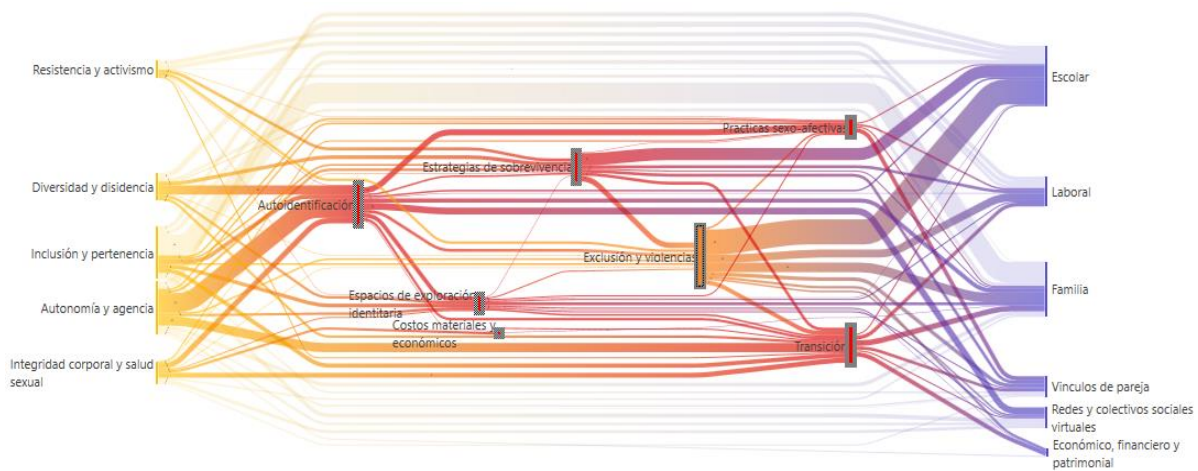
Resistencia y activismo

Diversidad y disidencia

Inclusión y pertenencia

Autonomía y agencia

Integridad corporal y salud sexual

Autoidentificación

Estrategias de sobrevivencia

Prácticas sexo-afectivas

Exclusión y violencias

Espacios de exploración identitaria

Costos materiales y económicos

Transición

Escolar

Laboral

Familia

Vínculos de pareja

Redes y colectivos sociales virtuales

Económico, financiero y patrimonial